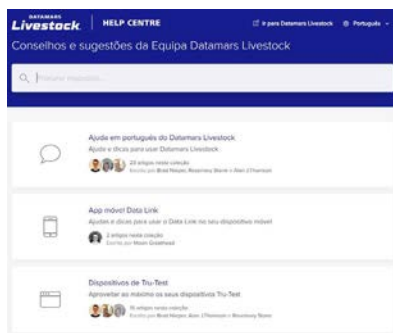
DATAMARS Livestock | HELP CENTRE

Ir para Datamars Livestock

Português

Conselhos e sugestões da Equipa Datamars Livestock

Procurar respostas...

Ajuda em português do Datamars Livestock

Ajuda e dicas para usar Datamars Livestock

23 artigos nesta coleção
Escrito por Brad Harper, Rosemary Stone e Joel J Thomson

App móvel Data Link

Ajudas e dicas para usar o Data Link no seu dispositivo móvel

2 artigos nesta coleção
Escrito por Moon Greenwood

Dispositivos de Tru-Test

Aproveitar ao máximo os seus dispositivos Tru-Test

15 artigos nesta coleção
Escrito por Brad Harper, Joel J Thomson e Rosemary Stone